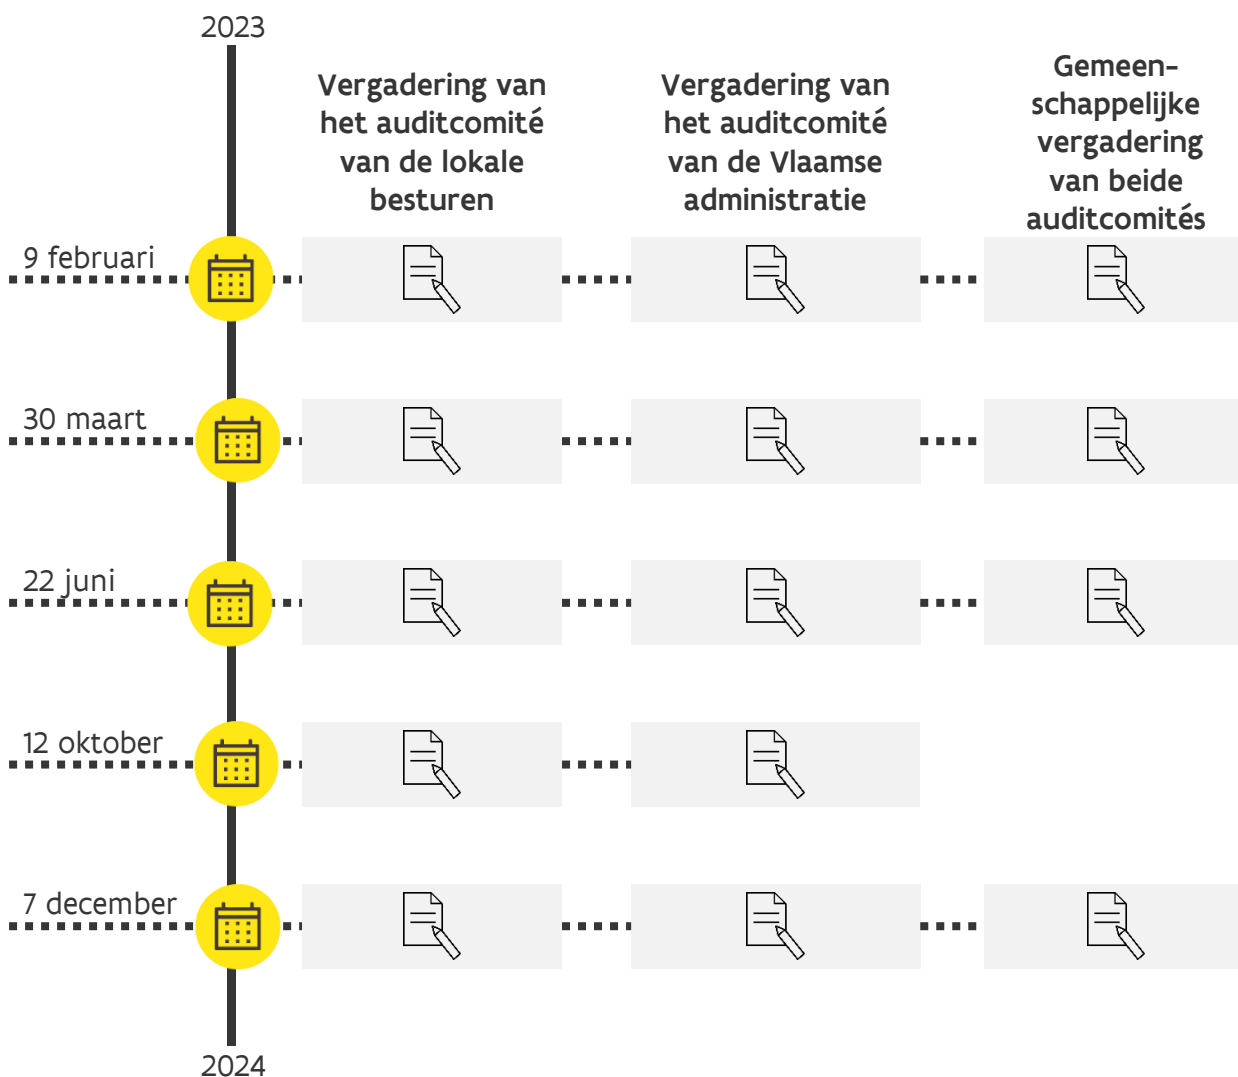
2023

Vergadering van het auditcomité van de lokale besturen

Vergadering van het auditcomité van de Vlaamse administratie

Gemeenschappelijke vergadering van beide auditcomités

9 februari

30 maart

22 juni

12 oktober

7 december

2024